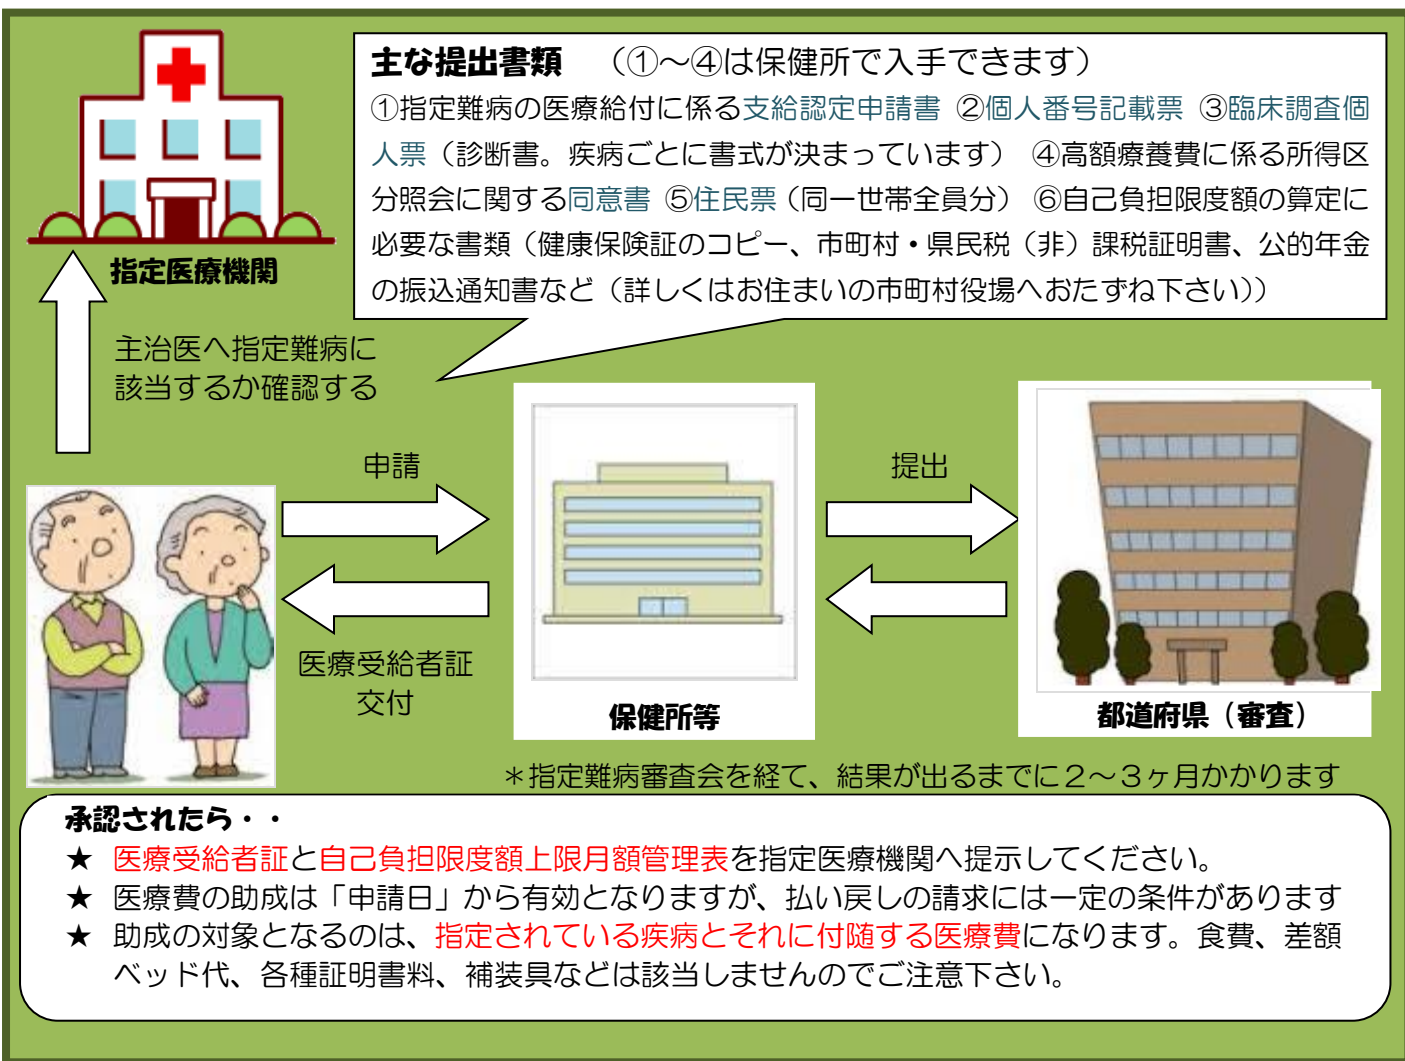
指定医療機関

主な提出書類　（①～④は保健所で入手できます）
①指定難病の医療給付に係る支給認定申請書 ②個人番号記載票 ③臨床調査個人票（診断書。疾病ごとに書式が決まっています） ④高額療養費に係る所得区分照会に関する同意書 ⑤住民票（同一世帯全員分） ⑥自己負担限度額の算定に必要な書類（健康保険証のコピー、市町村・県民税（非）課税証明書、公的年金の振込通知書など（詳しくはお住まいの市町村役場へおたずね下さい））

主治医へ指定難病に該当するか確認する

申請

提出

医療受給者証
交付

保健所等

都道府県（審査）

＊指定難病審査会を経て、結果が出るまでに2～3ヶ月かかります

承認されたら・・
★ 医療受給者証と自己負担限度額上限月額管理表を指定医療機関へ提示してください。
★ 医療費の助成は「申請日」から有効となりますが、払い戻しの請求には一定の条件があります
★ 助成の対象となるのは、指定されている疾病とそれに付随する医療費になります。食費、差額ベッド代、各種証明書料、補装具などは該当しませんのでご注意下さい。